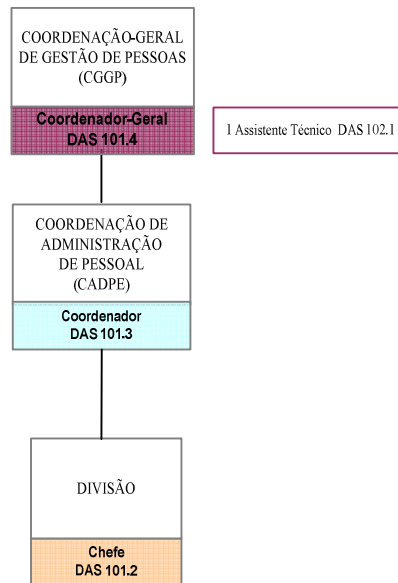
COORDENAÇÃO-GERAL DE GESTÃO DE PESSOAS (CGGP)

Coordenador-Geral
DAS 101.4

1 Assistente Técnico DAS 102.1

COORDENAÇÃO DE ADMINISTRAÇÃO DE PESSOAL (CADPE)

Coordenador
DAS 101.3

DIVISÃO

Chefe
DAS 101.2